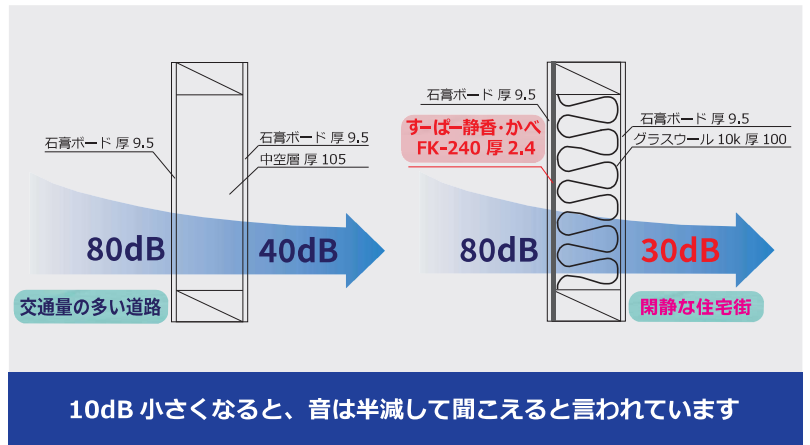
石膏ボード 厚 9.5

石膏ボード 厚 9.5

中空層 厚 105

80dB

40dB

交通量の多い道路

石膏ボード 厚 9.5

すーぱー静香・かべ
FK-240 厚 2.4

石膏ボード 厚 9.5

グラスウール 10k 厚 100

80dB

30dB

閑静な住宅街

10dB 小さくなると、音は半減して聞こえると言われています